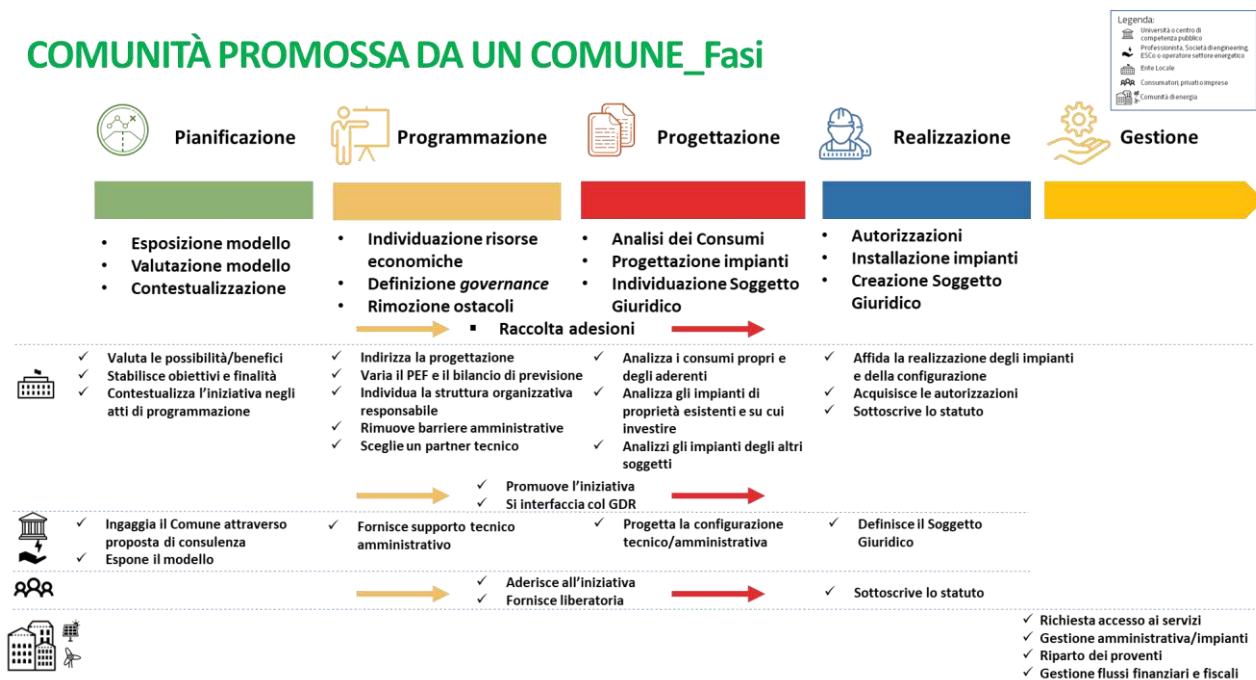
COMUNITÀ PROMOSSA DA UN COMUNE_Fasi

Legenda:
Università o centro di competenza pubblico
Professionista, Società di engineering, ESCo o operatore settore energetico
Ente Locale
Consumatori, privati o imprese
Comunità di energia

Pianificazione

Programmazione

Progettazione

Realizzazione

Gestione

• Esposizione modello
• Valutazione modello
• Contestualizzazione

• Individuazione risorse economiche
• Definizione *governance*
• Rimozione ostacoli

• Analisi dei Consumi
• Progettazione impianti
• Individuazione Soggetto Giuridico

• Autorizzazioni
• Installazione impianti
• Creazione Soggetto Giuridico

▪ Raccolta adesioni

✓ Valuta le possibilità/benefici
✓ Stabilisce obiettivi e finalità
✓ Contestualizza l'iniziativa negli atti di programmazione

✓ Indirizza la progettazione
✓ Varia il PEF e il bilancio di previsione
✓ Individua la struttura organizzativa responsabile
✓ Rimuove barriere amministrative
✓ Sceglie un partner tecnico

✓ Analizza i consumi propri e degli aderenti
✓ Analizza gli impianti di proprietà esistenti e su cui investire
✓ Analizzi gli impianti degli altri soggetti

✓ Affida la realizzazione degli impianti e della configurazione
✓ Acquisisce le autorizzazioni
✓ Sottoscrive lo statuto

✓ Promuove l'iniziativa
✓ Si interfaccia col GDR

✓ Ingaggia il Comune attraverso proposta di consulenza
✓ Espone il modello

✓ Fornisce supporto tecnico amministrativo

✓ Progetta la configurazione tecnico/amministrativa

✓ Definisce il Soggetto Giuridico

✓ Aderisce all'iniziativa
✓ Fornisce liberatoria

✓ Sottoscrive lo statuto

✓ Richiesta accesso ai servizi
✓ Gestione amministrativa/impianti
✓ Riparto dei proventi
✓ Gestione flussi finanziari e fiscali